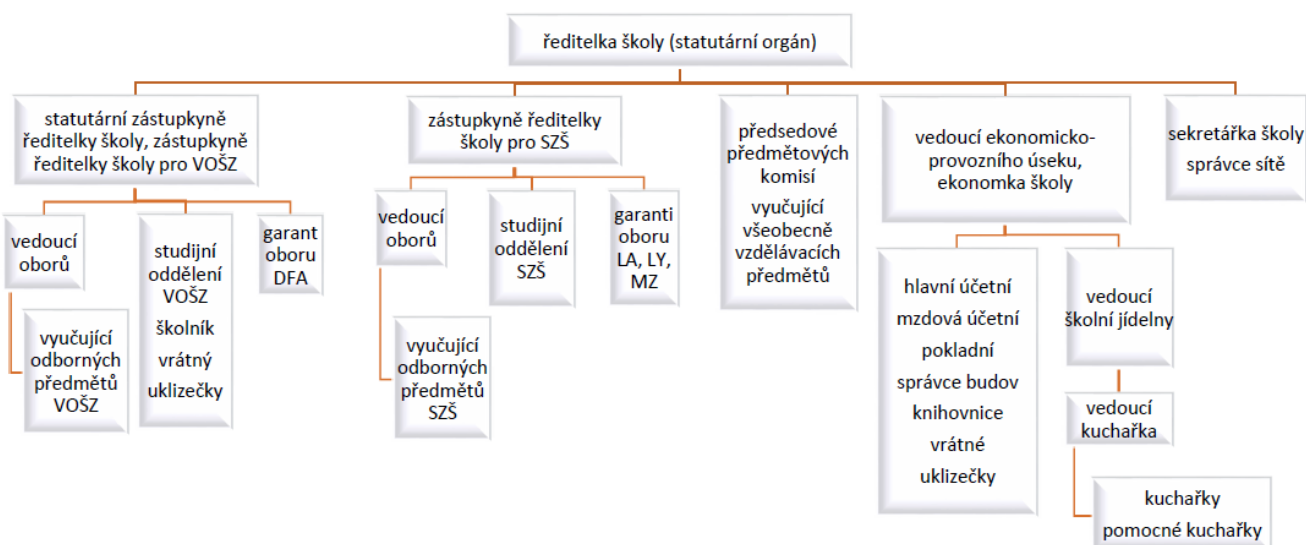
ředitelka školy (statutární orgán)

statutární zástupkyně ředitelky školy, zástupkyně ředitelky školy pro VOŠZ

vedoucí oborů

vyučující odborných předmětů VOŠZ

studijní oddělení VOŠZ
školník
vrátný
uklizečky

garant oboru DFA

zástupkyně ředitelky školy pro SZŠ

vedoucí oborů

vyučující odborných předmětů SZŠ

studijní oddělení SZŠ

garanti oboru LA, LY, MZ

předsedové předmětových komisí
vyučující všeobecně vzdělávacích předmětů

vedoucí ekonomicko-provozního úseku, ekonomka školy

hlavní účetní
mzdová účetní
pokladní
správce budov
knihovnice
vrátné
uklizečky

vedoucí školní jídelny

vedoucí kuchařka

kuchařky
pomocné kuchařky

sekretářka školy
správce sítě